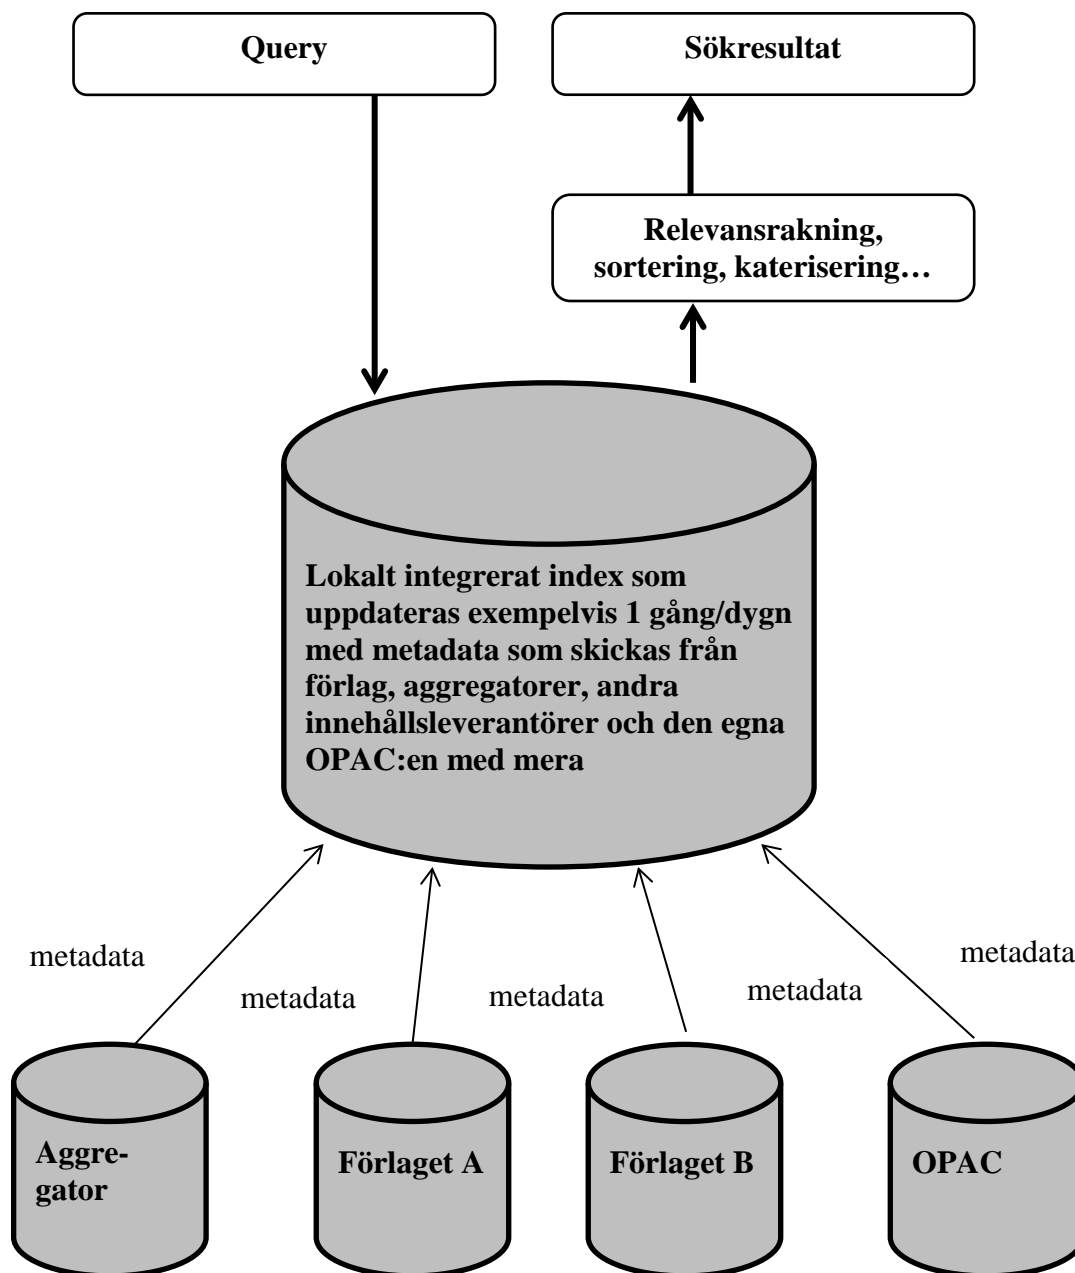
Query

Sökresultat

Relevansrakning, sortering, katerisering…

Lokalt integrerat index som uppdateras exempelvis 1 gång/dygn med metadata som skickas från förlag, aggregatorer, andra innehållsleverantörer och den egna OPAC:en med mera

metadata

metadata

metadata

metadata

metadata

Aggre-gator

Förlaget A

Förlaget B

OPAC